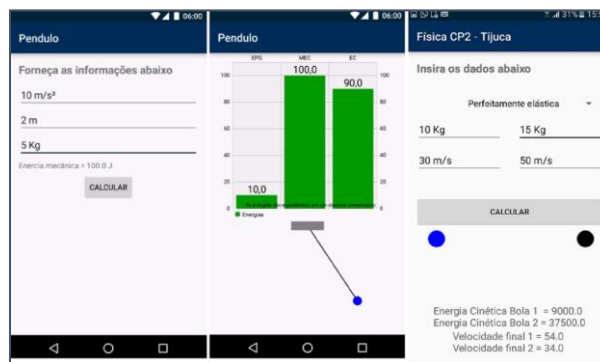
06:00

Pendulo

Forneça as informações abaixo

10 m/s²

2 m

5 Kg

Energia mecânica = 100.0 J

CALCULAR

06:00

Pendulo

EPG MEC EC

100 80 60 40 20 0

100,0

90,0

10,0

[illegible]

Energias

31% 15:

Física CP2 - Tijuca

Insira os dados abaixo

Perfeitamente elástica

10 Kg

15 Kg

30 m/s

50 m/s

CALCULAR

Energia Cinética Bola 1 = 9000.0
Energia Cinética Bola 2 = 37500.0
Velocidade final 1 = 54.0
Velocidade final 2 = 34.0